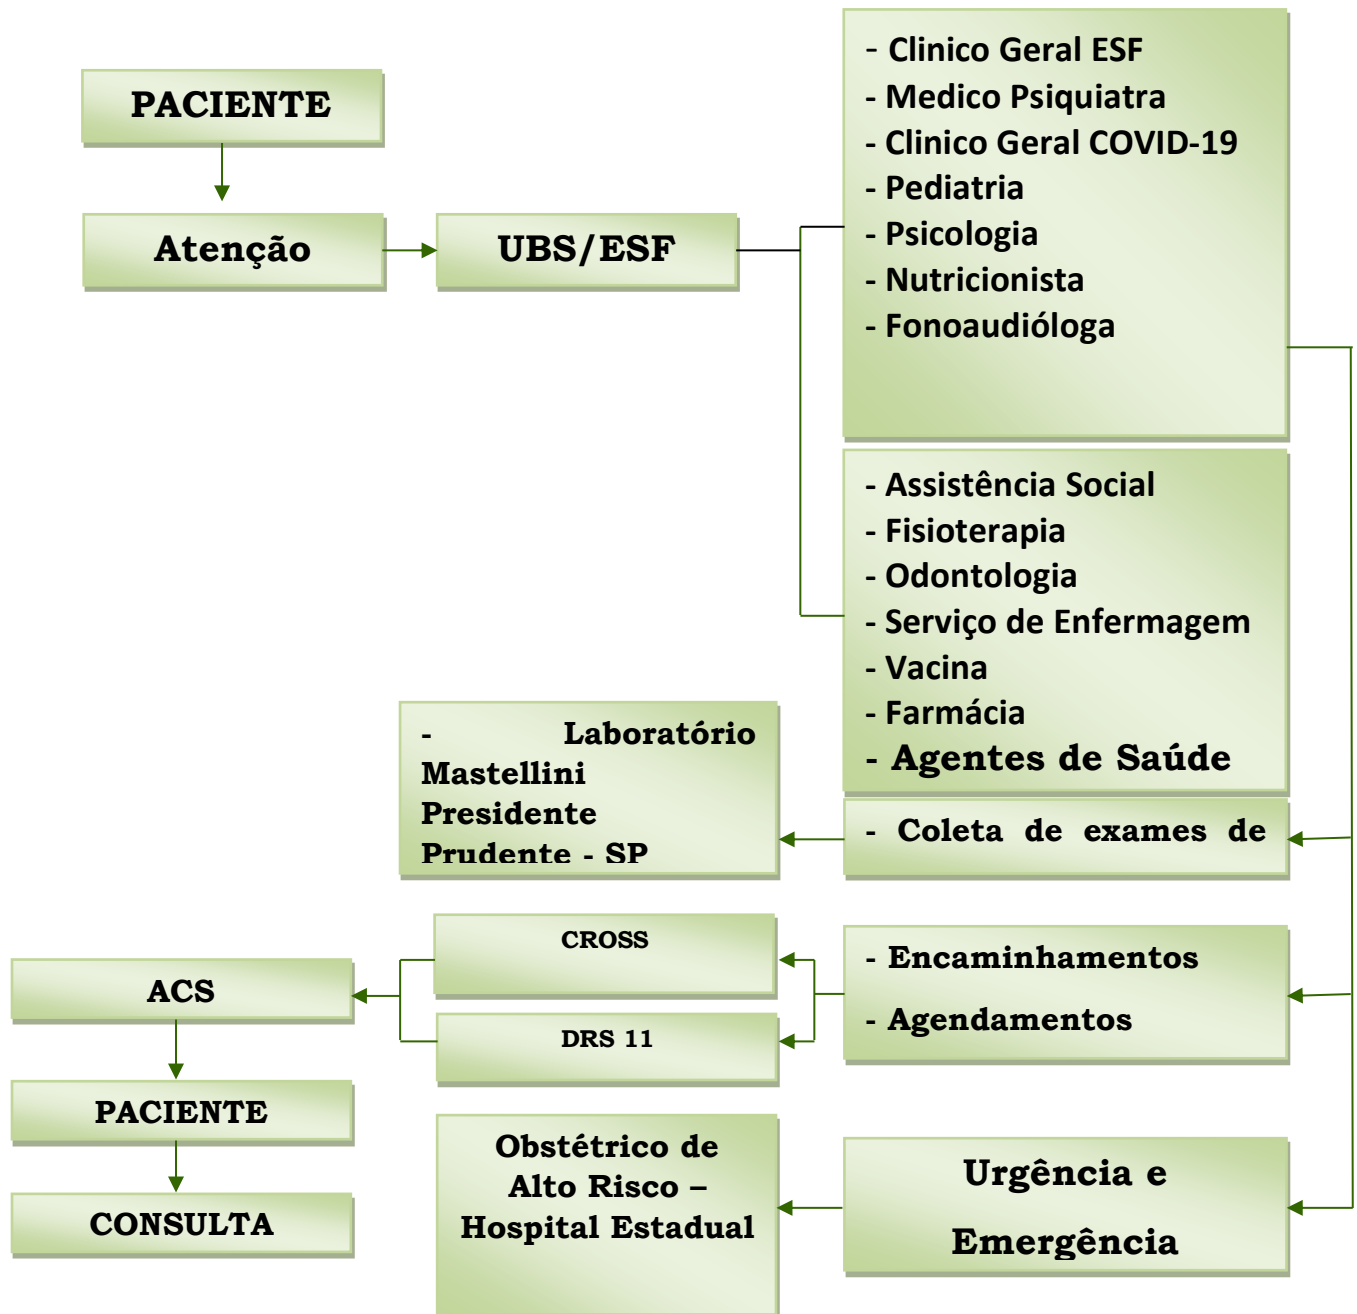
PACIENTE

Atenção

UBS/ESF

- Clinico Geral ESF
- Medico Psiquiatra
- Clinico Geral COVID-19
- Pediatria
- Psicologia
- Nutricionista
- Fonoaudióloga

- Assistência Social
- Fisioterapia
- Odontologia
- Serviço de Enfermagem
- Vacina
- Farmácia
- Agentes de Saúde

- Laboratório Mastellini Presidente Prudente - SP

- Coleta de exames de

CROSS

DRS 11

- Encaminhamentos

- Agendamentos

ACS

PACIENTE

CONSULTA

Obstétrico de Alto Risco – Hospital Estadual

Urgência e Emergência